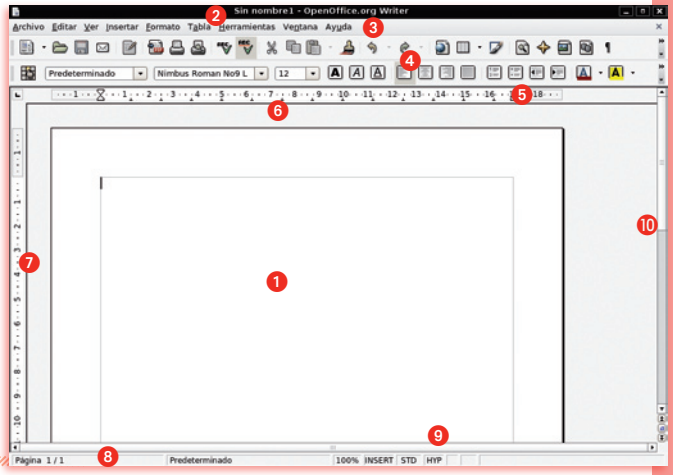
Sin nombre1 - OpenOffice.org Writer

2

Archivo Editar Ver Insertar Formato Tabla Herramientas Ventana Ayuda

3

4

Predeterminado | Nimbus Roman No9 L | 12

A A A

A A

5

1 · 1 · 2 · 3 · 4 · 5 · 6 · 7 · 8 · 9 · 10 · 11 · 12 · 13 · 14 · 15 · 16 · 18

6

7

1

10

9

Página 1 / 1 | Predeterminado | 100% | INSERT | STD | HYP

8